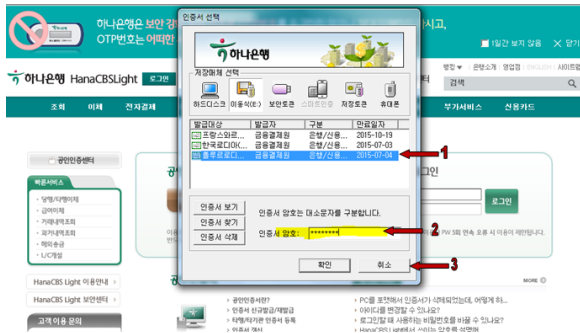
하나은행은 보안 강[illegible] 시고,
OTP번호는 어떠한 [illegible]

1일간 보지 않음 × 닫기

하나은행 HanaCBSLight 로그인

행정 | 고객센터 | 영업점 | ENGLISH | 사이트맵

검색

조회 이체 전자결제 부가서비스 신용카드

공인인증센터

빠른서비스

당행/타행이체
급여이체
거래내역조회
해외송금
L/C개설

HanaCBS Light 이용안내
HanaCBS Light 보안센터
고객 이용 문의

인증서 선택

하나은행

저장매체 선택

하드디스크 이동식(E:) 보안토큰 스마트인증 저장토큰 휴대폰

| 발급대상 | 발급자 | 구분 | 만료일자 |
|---|---|---|---|
| 프랑스와르... | 금융결제원 | 은행/신용... | 2015-10-19 |
| 한국로디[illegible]... | 금융결제원 | 은행/신용... | 2015-07-03 |
| 홀푸로디... | 금융결제원 | 은행/신용... | 2015-07-04 |

1

인증서 보기
인증서 찾기
인증서 삭제

인증서 암호는 대소문자를 구분합니다.

인증서 암호: *********

2

확인 취소

3

그인

로그인

공인인증서란?
인증서 신규발급/재발급
타행/타기관 인증서 등록
인증서 관리

PC를 포맷해서 인증서가 삭제되었는데, 어떻게 하...
아이디를 변경할 수 있나요?
로그인할 때 사용하는 비밀번호를 잊어 버렸나요?
HanaCBS 뱅킹에서 사이트 약호를 변경하...

MORE